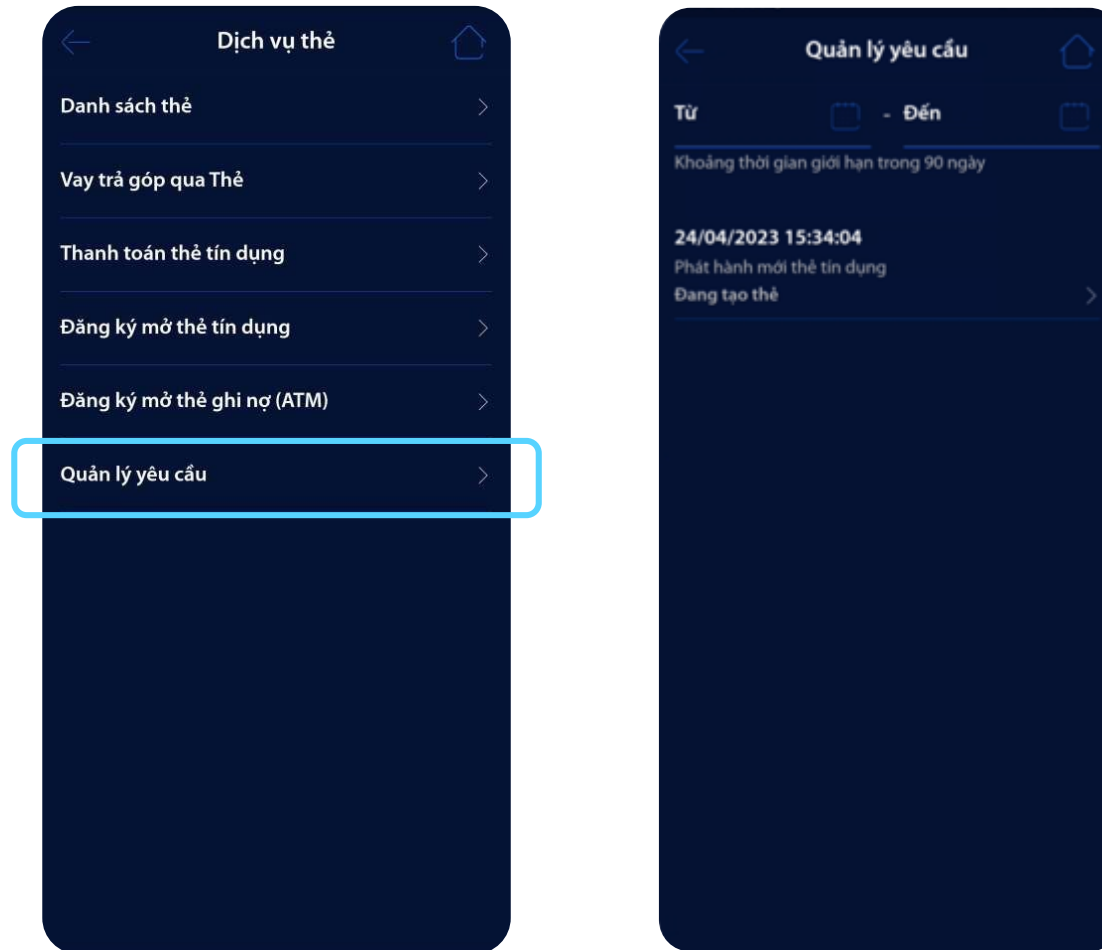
Dịch vụ thẻ

Danh sách thẻ

Vay trả góp qua Thẻ

Thanh toán thẻ tín dụng

Đăng ký mở thẻ tín dụng

Đăng ký mở thẻ ghi nợ (ATM)

Quản lý yêu cầu

Quản lý yêu cầu

Từ - Đến

Khoảng thời gian giới hạn trong 90 ngày

24/04/2023 15:34:04

Phát hành mới thẻ tín dụng

Đang tạo thẻ